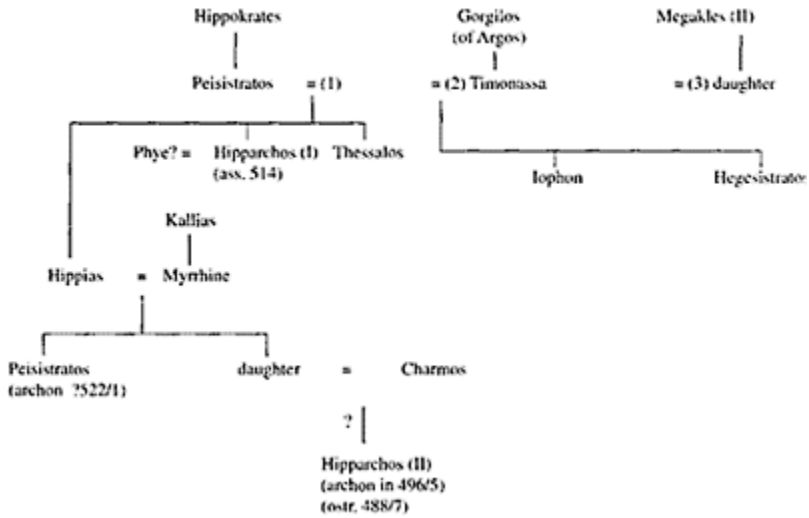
Hippokrates

Peisistratos = (1)

Gorgilos (of Argos)

= (2) Timonassa

Megakles (II)

= (3) daughter

Phye? = Hipparchos (I) (ass. 514)

Thessalos

Iophon

Hegesistratos

Kallias

Hippias = Myrrhine

Peisistratos (archon ?522/1)

daughter = Charmos

?

Hipparchos (II) (archon in 496/5) (ostr. 488/7)